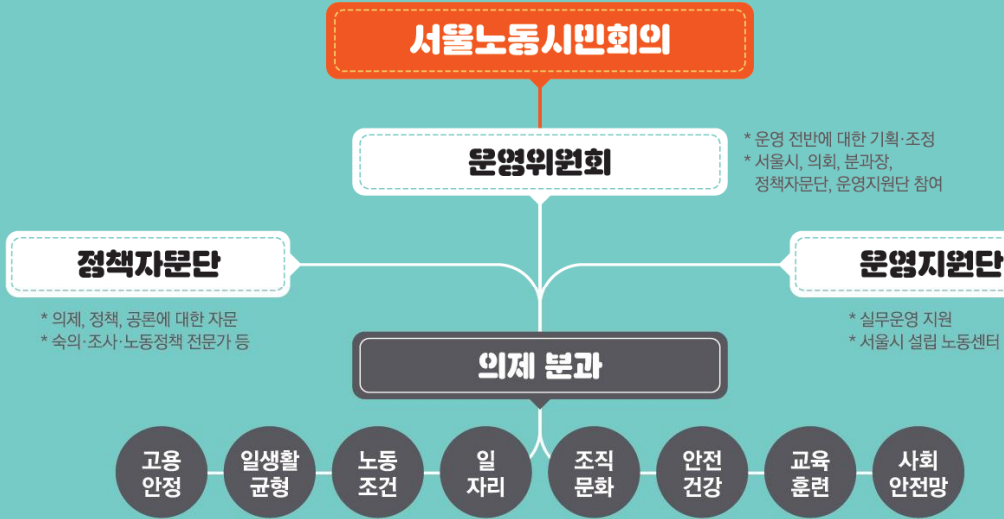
서울노동시민회의

운영위원회

* 운영 전반에 대한 기획·조정
* 서울시, 의회, 분과장, 정책자문단, 운영지원단 참여

정책자문단

* 의제, 정책, 공론에 대한 자문
* 숙의·조사·노동정책 전문가 등

운영지원단

* 실무운영 지원
* 서울시 설립 노동센터

의제 분과

고용 안정

일생활 균형

노동 조건

일 자리

조직 문화

안전 건강

교육 훈련

사회 안전망